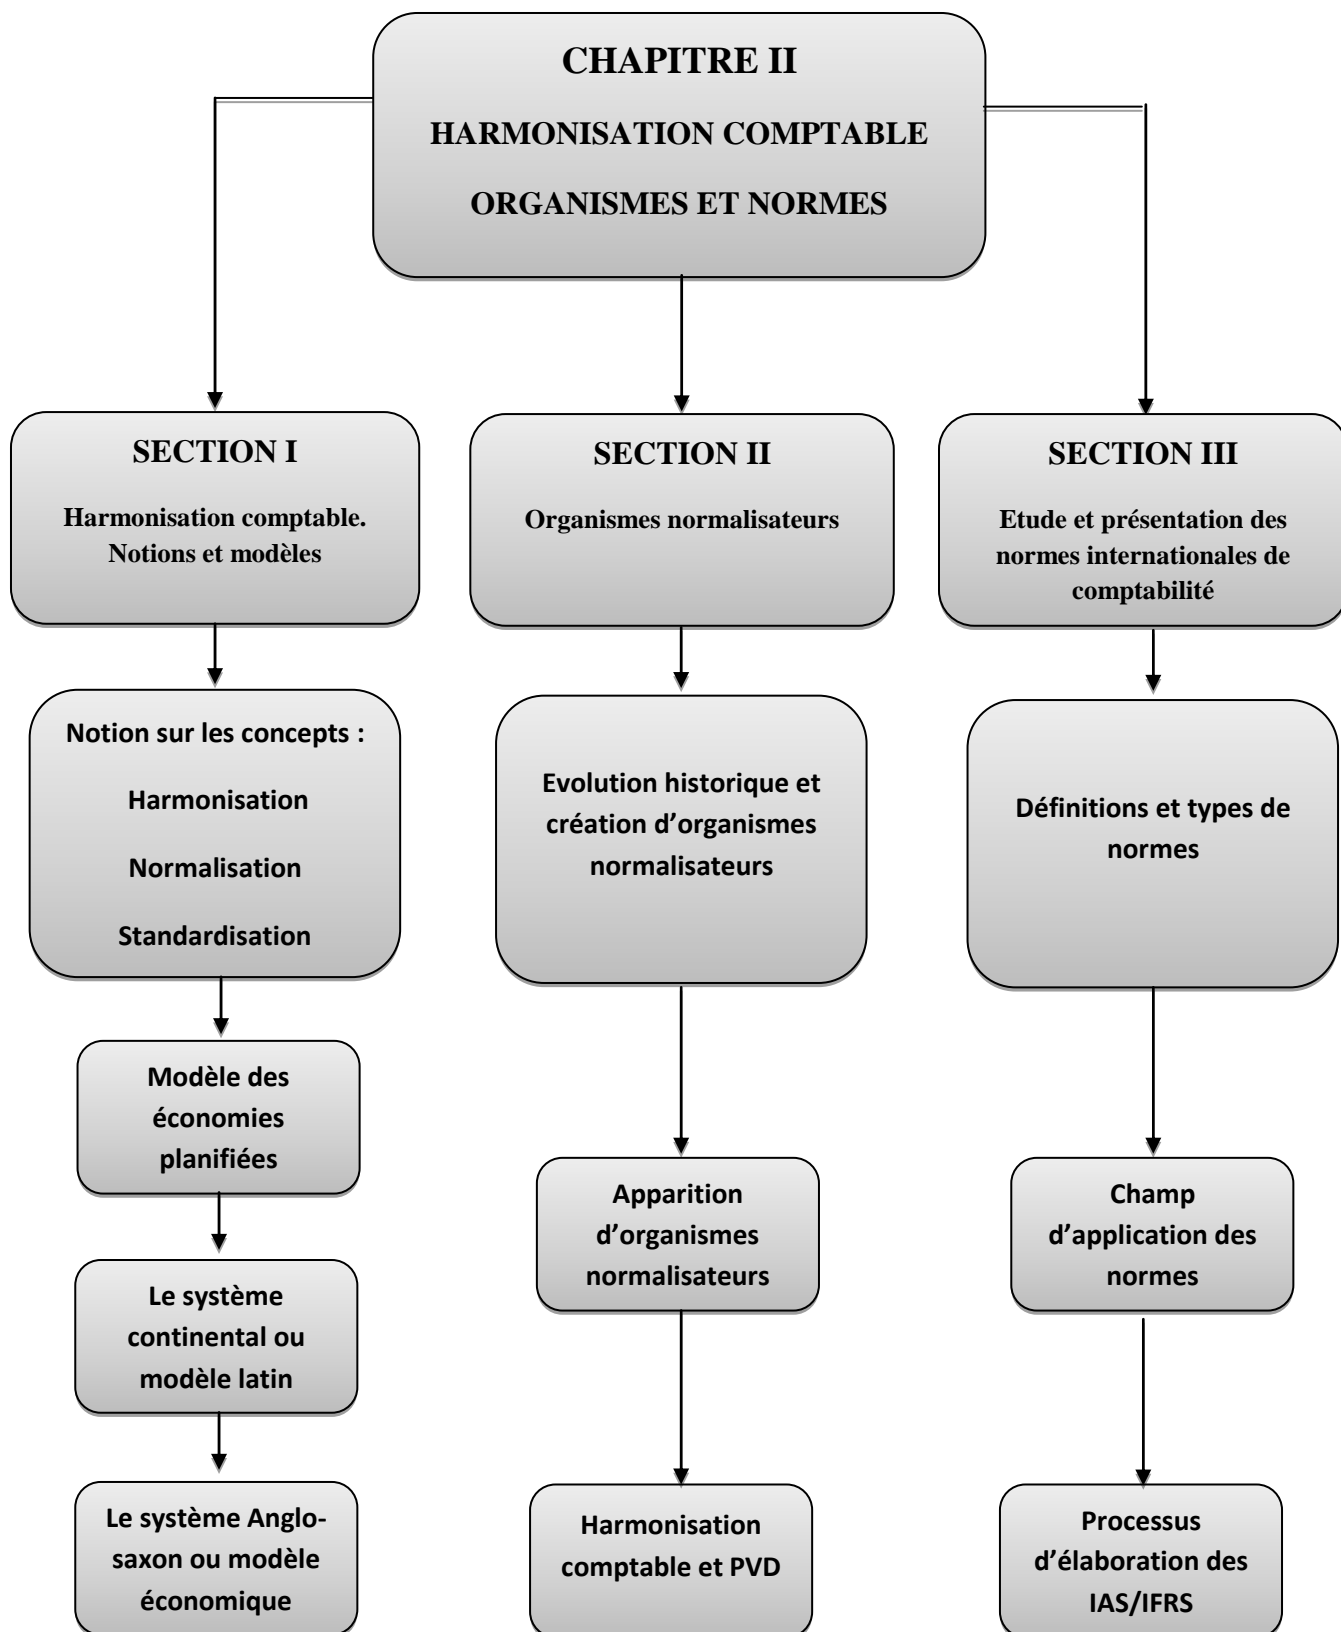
CHAPITRE II

HARMONISATION COMPTABLE

ORGANISMES ET NORMES

SECTION I

Harmonisation comptable. Notions et modèles

Notion sur les concepts :

Harmonisation

Normalisation

Standardisation

Modèle des économies planifiées

Le système continental ou modèle latin

Le système Anglo-saxon ou modèle économique

SECTION II

Organismes normalisateurs

Evolution historique et création d'organismes normalisateurs

Apparition d'organismes normalisateurs

Harmonisation comptable et PVD

SECTION III

Etude et présentation des normes internationales de comptabilité

Définitions et types de normes

Champ d'application des normes

Processus d'élaboration des IAS/IFRS